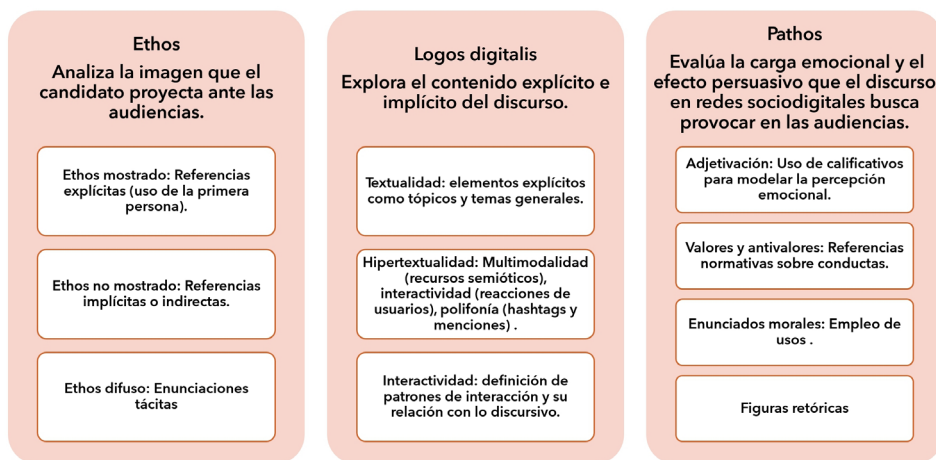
Ethos

Analiza la imagen que el candidato proyecta ante las audiencias.

Ethos mostrado: Referencias explícitas (uso de la primera persona).

Ethos no mostrado: Referencias implícitas o indirectas.

Ethos difuso: Enunciaciones tácitas

Logos digitalis

Explora el contenido explícito e implícito del discurso.

Textualidad: elementos explícitos como tópicos y temas generales.

Hipertextualidad: Multimodalidad (recursos semióticos), interactividad (reacciones de usuarios), polifonía (hashtags y menciones) .

Interactividad: definición de patrones de interacción y su relación con lo discursivo.

Pathos

Evalúa la carga emocional y el efecto persuasivo que el discurso en redes sociodigitales busca provocar en las audiencias.

Adjetivación: Uso de calificativos para modelar la percepción emocional.

Valores y antivalores: Referencias normativas sobre conductas.

Enunciados morales: Empleo de usos .

Figuras retóricas